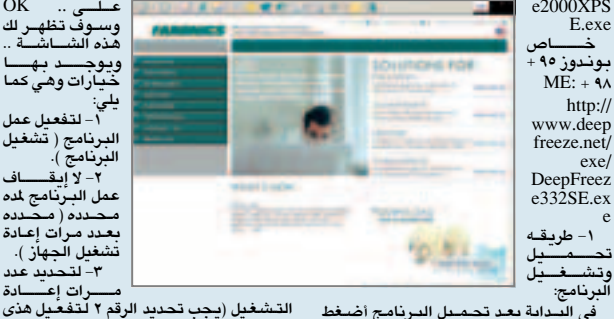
علـــى .. OK وسوف تظهر لك هذه الشاشــة .. ويوجــد بهــا خيارات وهي كما يلي:
١- لتفعيل عمل البرنامج ( تشغيل البرنامج ).
٢- لا إيقـــاف عمل البرنامج لمده محدده ( محدده بعدد مرات إعادة تشغيل الجهاز ).
٣- لتحديد عدد مـــرات إعـــادة التشغيل (يجب تحديد الرقم ٢ لتفعيل هذي

FARONICS

SOLUTIONS FOR

e2000XPSE.exe
خــــــاص بويندوز ٩٥ + ME: + ٩٨
http://www.deepfreeze.net/exe/DeepFreeze332SE.exe
١- طريقه تحـــمـــيل وتشــغــيل البرنامج:

في البداية بعد تحميل البرنامج أضغط